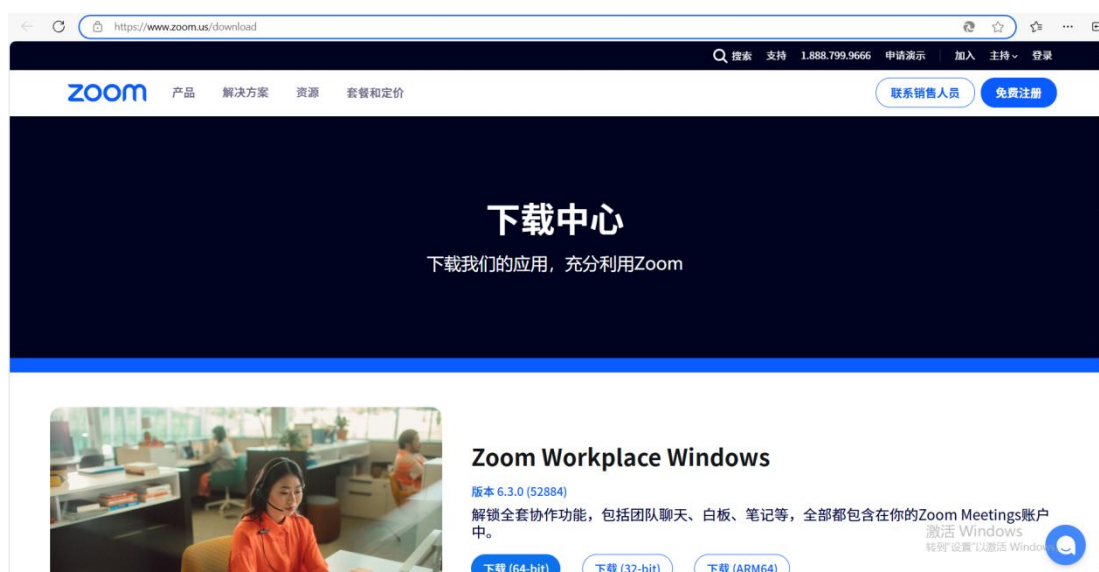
https://www.zoom.us/download

搜索 支持 1.888.799.9666 申请演示 加入 主持 登录

zoom 产品 解决方案 资源 套餐和定价

联系销售人员 免费注册

下载中心

下载我们的应用，充分利用Zoom

Zoom Workplace Windows

版本 6.3.0 (52884)

解锁全套协作功能，包括团队聊天、白板、笔记等，全部都包含在你的Zoom Meetings账户中。

激活 Windows
转到"设置"以激活 Windo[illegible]

下载 (64-bit) 下载 (32-bit) 下载 (ARM64)